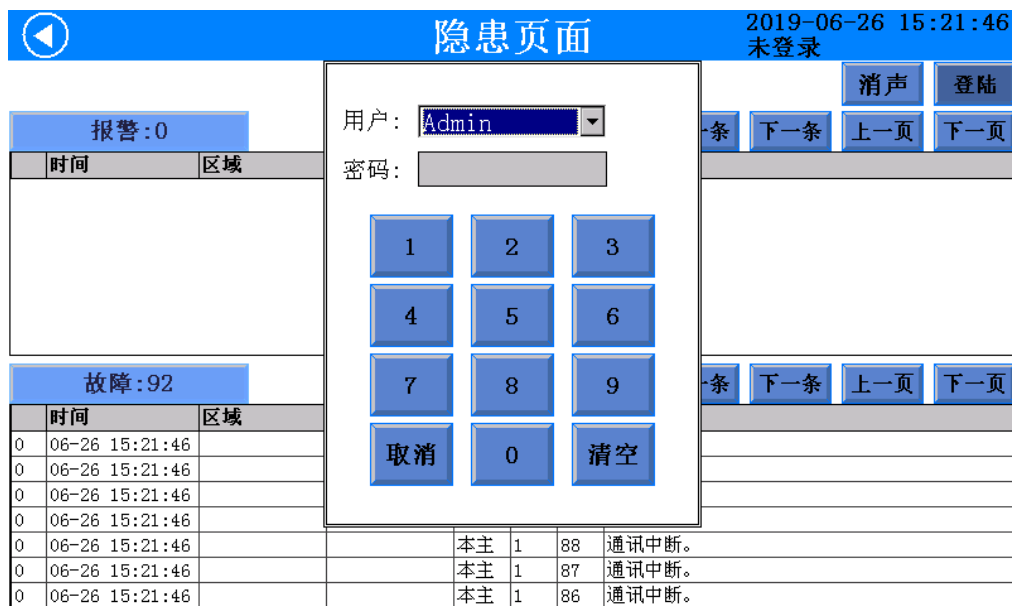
隐患页面

2019-06-26 15:21:46
未登录

消声 登陆

报警:0

时间 区域

-条 下一条 上一页 下一页

故障:92

时间 区域

-条 下一条 上一页 下一页

用户: Admin

密码:

1 2 3
4 5 6
7 8 9
取消 0 清空

| | 时间 | 区域 | | | | |
|---|---|---|---|---|---|---|
| 0 | 06-26 15:21:46 | | | | | |
| 0 | 06-26 15:21:46 | | | | | |
| 0 | 06-26 15:21:46 | | | | | |
| 0 | 06-26 15:21:46 | | | | | |
| 0 | 06-26 15:21:46 | | 本主 | 1 | 88 | 通讯中断。 |
| 0 | 06-26 15:21:46 | | 本主 | 1 | 87 | 通讯中断。 |
| 0 | 06-26 15:21:46 | | 本主 | 1 | 86 | 通讯中断。 |